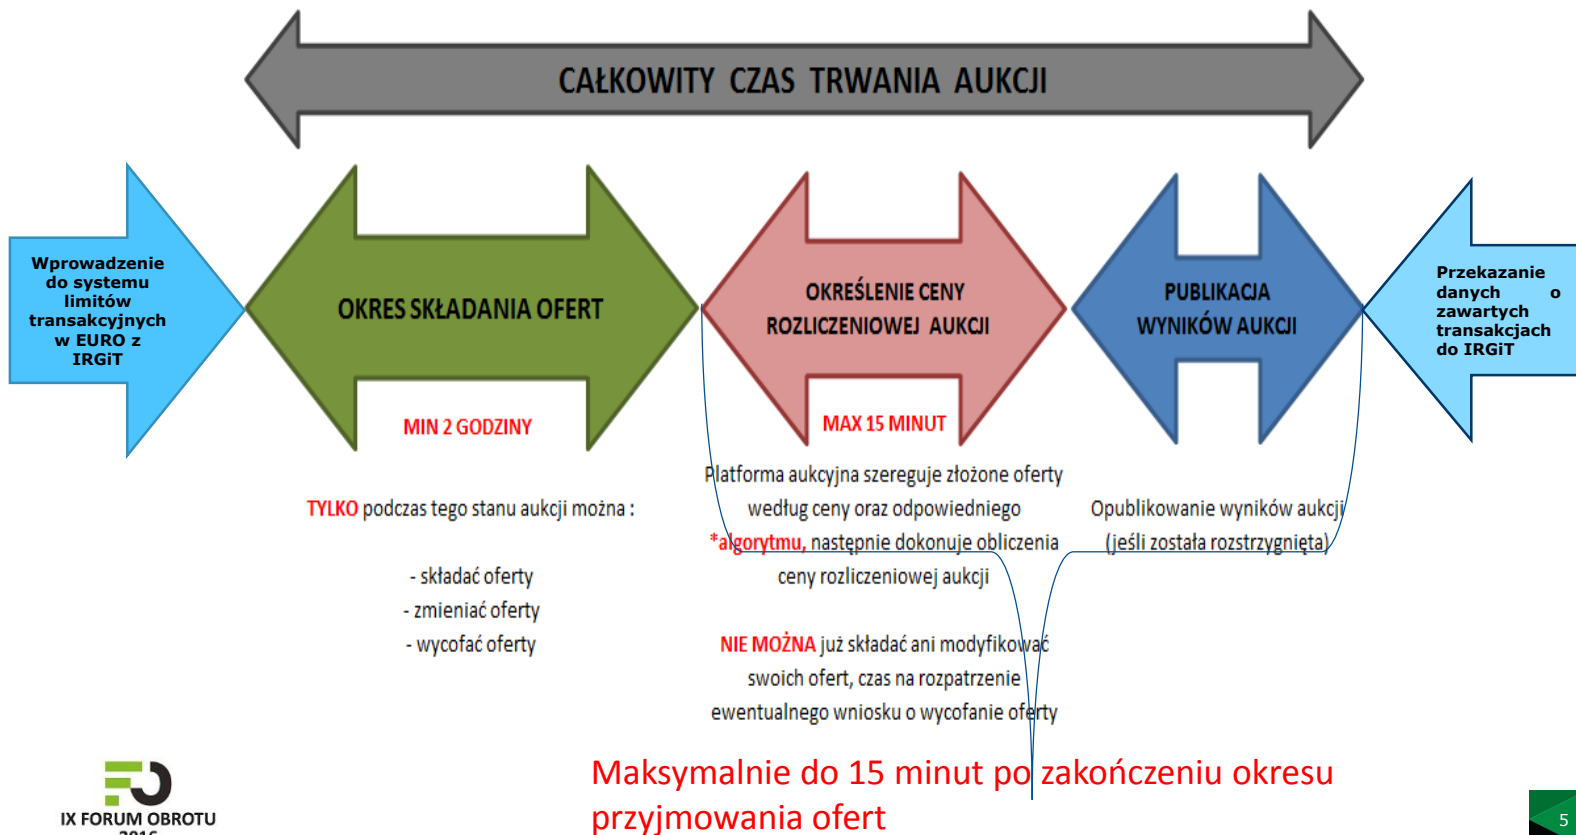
CAŁKOWITY CZAS TRWANIA AUKCJI

Wprowadzenie do systemu limitów transakcyjnych w EURO z IRGiT

OKRES SKŁADANIA OFERT

MIN 2 GODZINY

OKREŚLENIE CENY ROZLICZENIOWEJ AUKCJI

MAX 15 MINUT

PUBLIKACJA WYNIKÓW AUKCJI

Przekazanie danych o zawartych transakcjach do IRGiT

TYLKO podczas tego stanu aukcji można :

- składać oferty
- zmieniać oferty
- wycofać oferty

Platforma aukcyjna szereguje złożone oferty według ceny oraz odpowiedniego *algorytmu, następnie dokonuje obliczenia ceny rozliczeniowej aukcji

NIE MOŻNA już składać ani modyfikować swoich ofert, czas na rozpatrzenie ewentualnego wniosku o wycofanie oferty

Opublikowanie wyników aukcji (jeśli została rozstrzygnięta)

Maksymalnie do 15 minut po zakończeniu okresu przyjmowania ofert

IX FORUM OBROTU

5